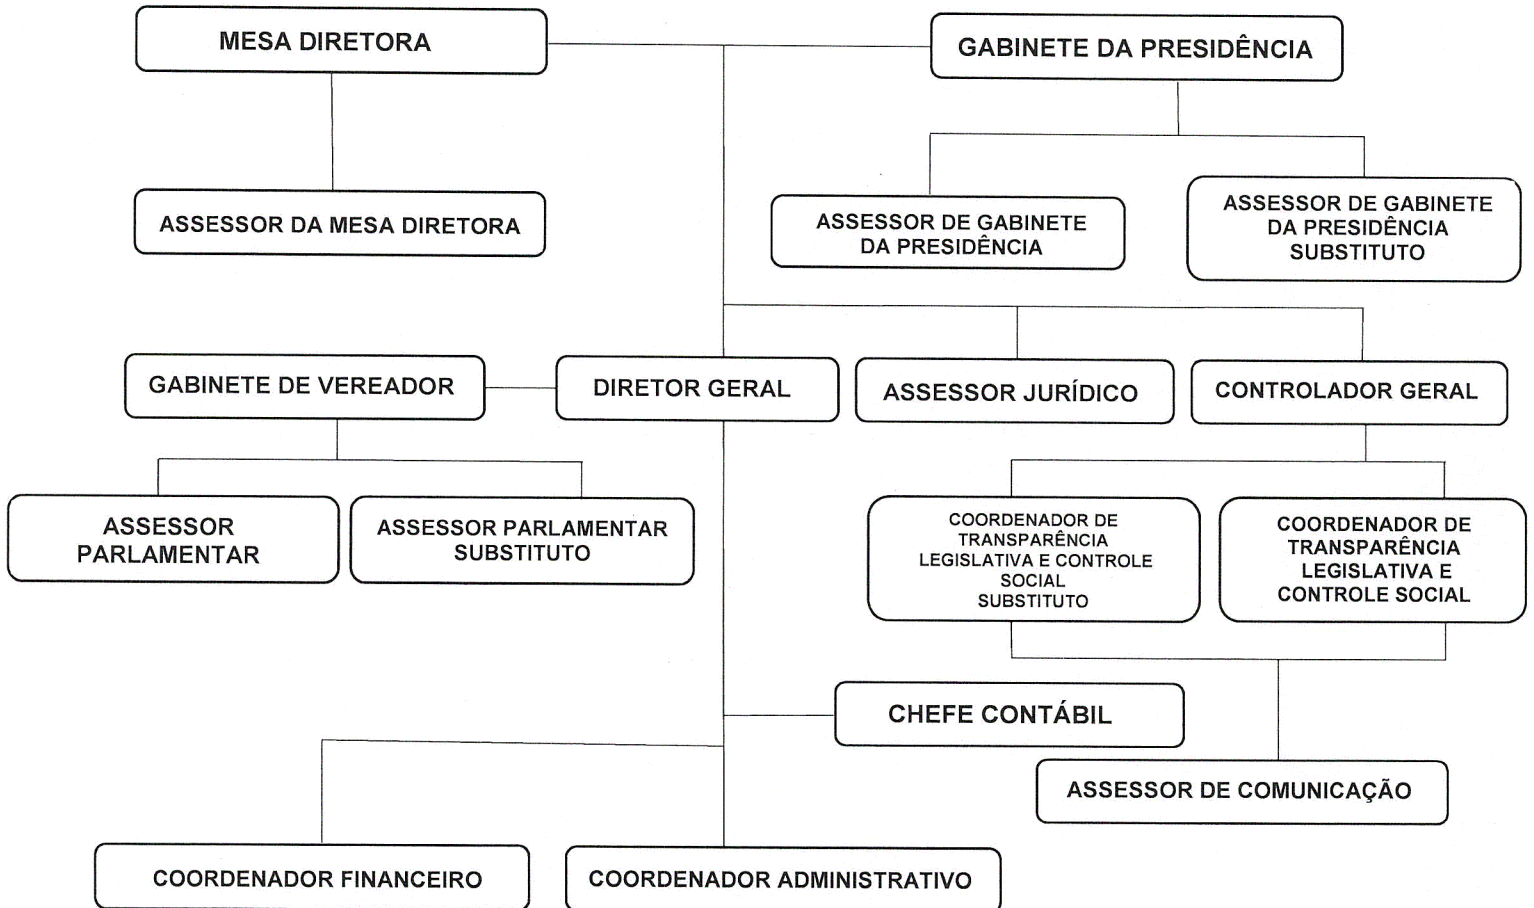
MESA DIRETORA

GABINETE DA PRESIDÊNCIA

ASSESSOR DA MESA DIRETORA

ASSESSOR DE GABINETE DA PRESIDÊNCIA

ASSESSOR DE GABINETE DA PRESIDÊNCIA SUBSTITUTO

GABINETE DE VEREADOR

DIRETOR GERAL

ASSESSOR JURÍDICO

CONTROLADOR GERAL

ASSESSOR PARLAMENTAR

ASSESSOR PARLAMENTAR SUBSTITUTO

COORDENADOR DE TRANSPARÊNCIA LEGISLATIVA E CONTROLE SOCIAL SUBSTITUTO

COORDENADOR DE TRANSPARÊNCIA LEGISLATIVA E CONTROLE SOCIAL

CHEFE CONTÁBIL

ASSESSOR DE COMUNICAÇÃO

COORDENADOR FINANCEIRO

COORDENADOR ADMINISTRATIVO